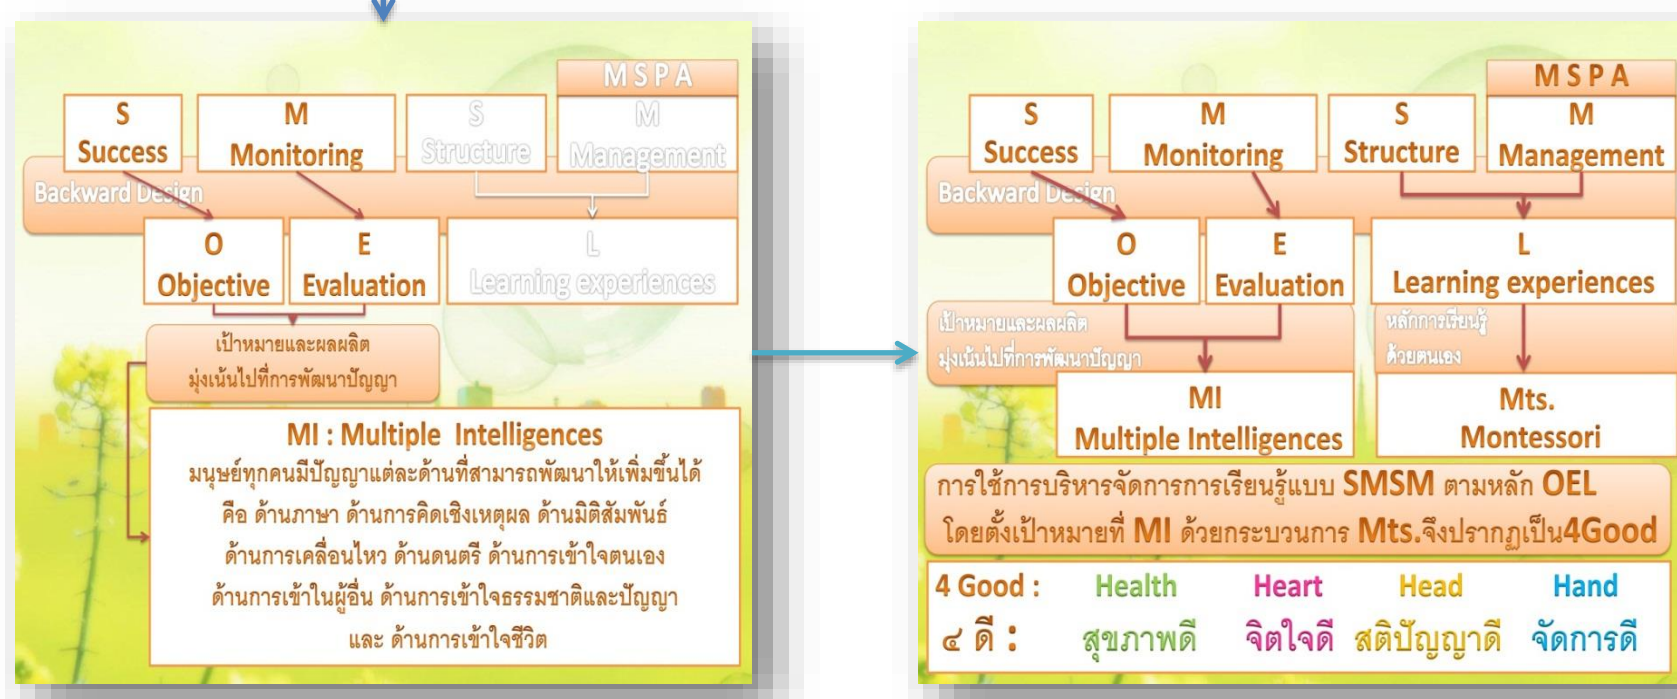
MSPA

S
Success

M
Monitoring

S
Structure

M
Management

Backward Design

O
Objective

E
Evaluation

L
Learning experiences

เป้าหมายและผลผลิต มุ่งเน้นไปที่การพัฒนาปัญญา

MI : Multiple Intelligences
มนุษย์ทุกคนมีปัญญาแต่ละด้านที่สามารถพัฒนาให้เพิ่มขึ้นได้ คือ ด้านภาษา ด้านการคิดเชิงเหตุผล ด้านมิติสัมพันธ์ ด้านการเคลื่อนไหว ด้านดนตรี ด้านการเข้าใจตนเอง ด้านการเข้าในผู้อื่น ด้านการเข้าใจธรรมชาติและปัญญา และ ด้านการเข้าใจชีวิต

MSPA

S
Success

M
Monitoring

S
Structure

M
Management

Backward Design

O
Objective

E
Evaluation

L
Learning experiences

เป้าหมายและผลผลิต มุ่งเน้นไปที่การพัฒนาปัญญา

หลักการเรียนรู้ ด้วยตนเอง

MI
Multiple Intelligences

Mts.
Montessori

การใช้การบริหารจัดการการเรียนรู้แบบ SMSM ตามหลัก OEL โดยตั้งเป้าหมายที่ MI ด้วยกระบวนการ Mts.จึงปรากฏเป็น4Good

| 4 Good : | Health | Heart | Head | Hand |
|---|---|---|---|---|
| ๔ ดี : | สุขภาพดี | จิตใจดี | สติปัญญาดี | จัดการดี |